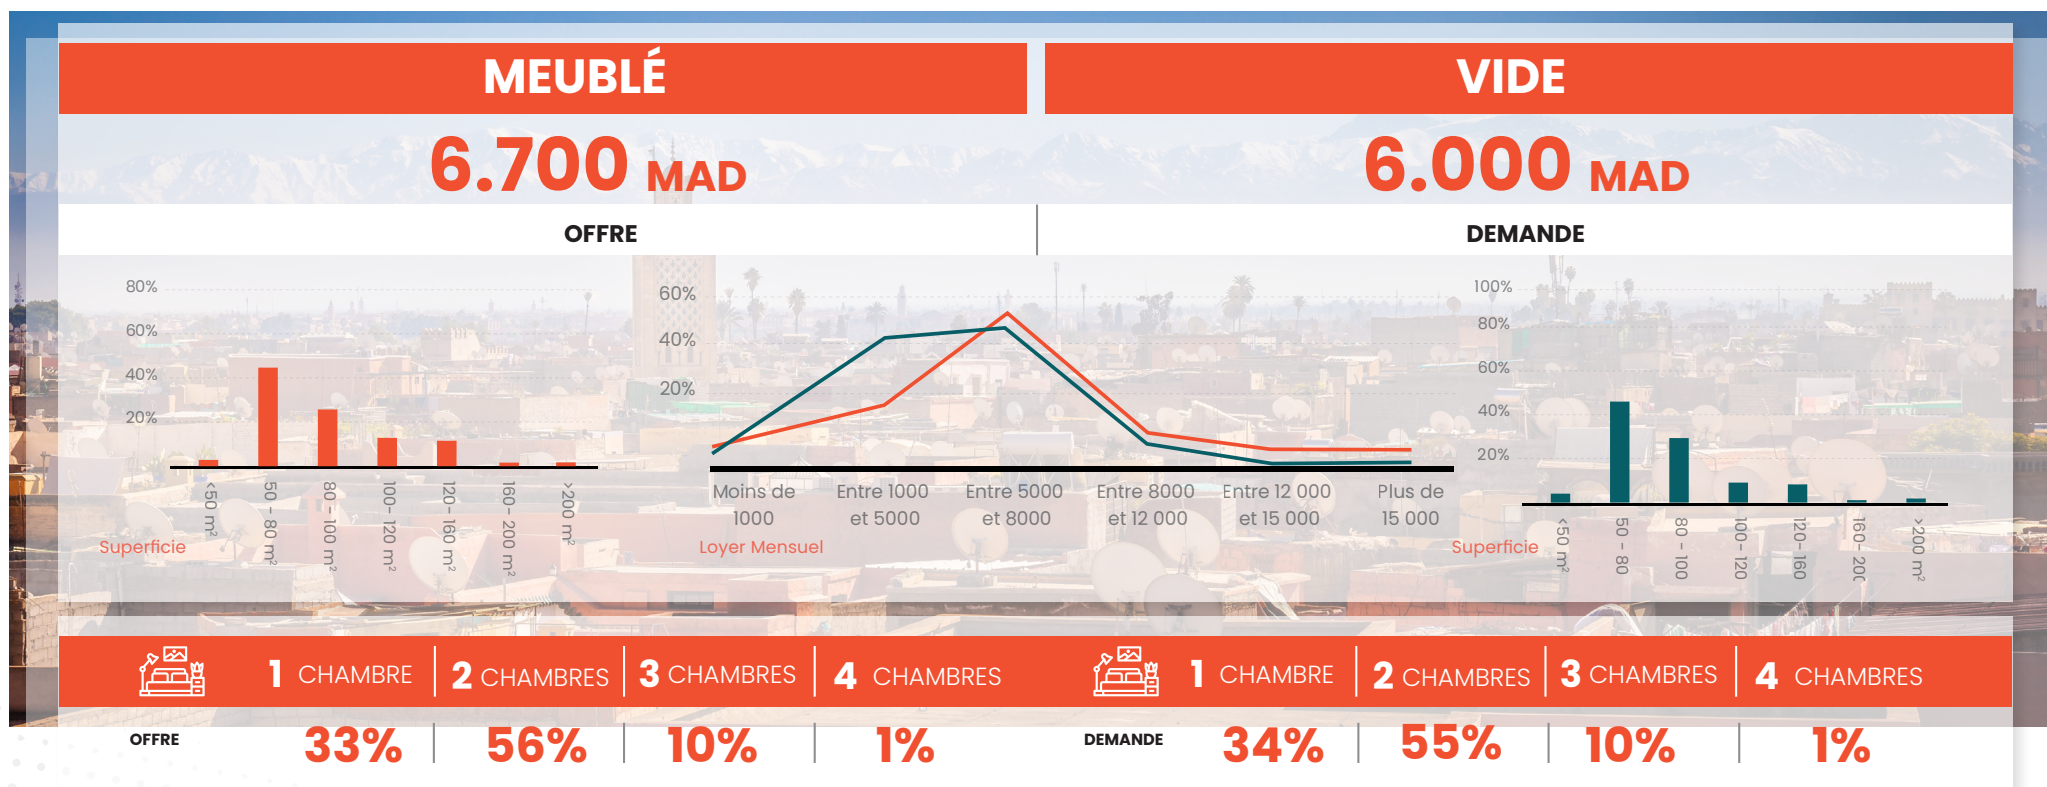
MEUBLÉ

VIDE

6.700 MAD

6.000 MAD

OFFRE

DEMANDE

80%
60%
40%
20%

<50 m²
50 - 80 m²
80 - 100 m²
100 - 120 m²
120 - 160 m²
160 - 200 m²
>200 m²

Superficie

60%
40%
20%

Moins de 1000
Entre 1000 et 5000
Entre 5000 et 8000
Entre 8000 et 12 000
Entre 12 000 et 15 000
Plus de 15 000

Loyer Mensuel

100%
80%
60%
40%
20%

<50 m²
50 - 80
80 - 100
100 - 120
120 - 160
160 - 20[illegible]
>200 m²

Superficie

1 CHAMBRE | 2 CHAMBRES | 3 CHAMBRES | 4 CHAMBRES

1 CHAMBRE | 2 CHAMBRES | 3 CHAMBRES | 4 CHAMBRES

OFFRE 33% | 56% | 10% | 1%

DEMANDE 34% | 55% | 10% | 1%